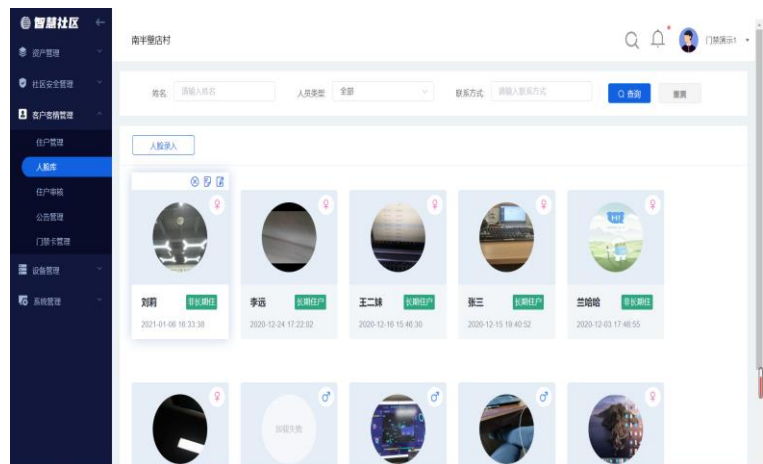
智慧社区
资产管理
社区安全管理
客户信息管理
住户管理
人脸库
住户审核
公告管理
门禁卡管理
设备管理
系统管理

南半壁店村

门禁演示1

姓名 请输入姓名 人员类型 全部 联系方式 请输入联系方式 查询 重置

人脸录入

刘莉 非长期住
2021-01-06 18:33:38

李远 长期住户
2020-12-24 17:22:02

王二妹 长期住户
2020-12-18 15:46:30

张三 长期住户
2020-12-15 19:40:52

兰哈哈 非长期住
2020-12-03 17:48:55

加载失败